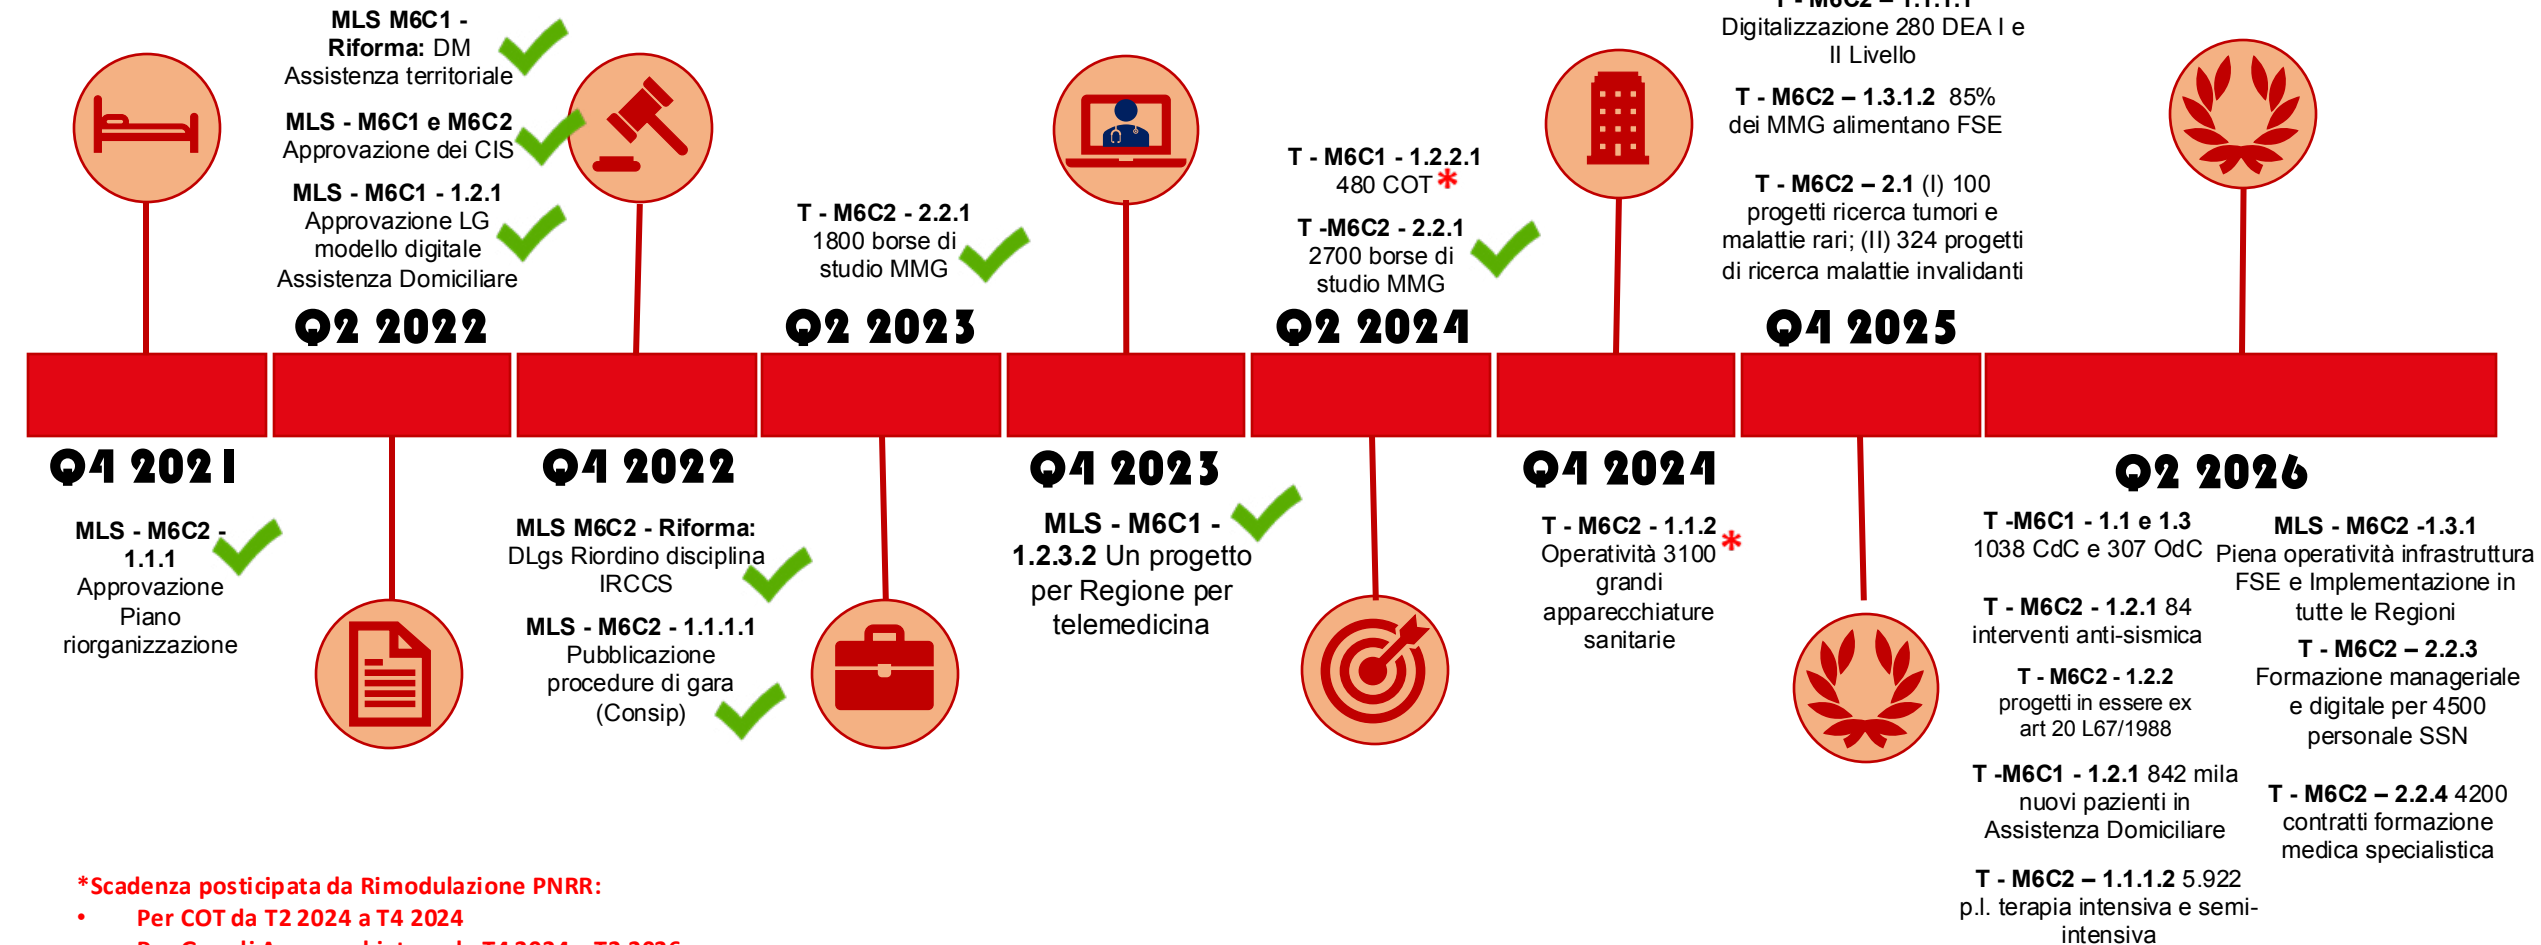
MLS M6C1 - Riforma: DM Assistenza territoriale

MLS - M6C1 e M6C2 Approvazione dei CIS

MLS - M6C1 - 1.2.1 Approvazione LG modello digitale Assistenza Domiciliare

Q2 2022

T - M6C2 - 2.2.1 1800 borse di studio MMG

Q2 2023

T - M6C1 - 1.2.2.1 480 COT *

T -M6C2 - 2.2.1 2700 borse di studio MMG

Q2 2024

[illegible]
Digitalizzazione 280 DEA I e II Livello

T - M6C2 – 1.3.1.2 85% dei MMG alimentano FSE

T - M6C2 – 2.1 (I) 100 progetti ricerca tumori e malattie rari; (II) 324 progetti di ricerca malattie invalidanti

Q4 2025

Q4 2021

MLS - M6C2 - 1.1.1 Approvazione Piano riorganizzazione

Q4 2022

MLS M6C2 - Riforma: DLgs Riordino disciplina IRCCS

MLS - M6C2 - 1.1.1.1 Pubblicazione procedure di gara (Consip)

Q4 2023

MLS - M6C1 - 1.2.3.2 Un progetto per Regione per telemedicina

Q4 2024

T - M6C2 - 1.1.2 Operatività 3100 grandi apparecchiature sanitarie *

Q2 2026

T -M6C1 - 1.1 e 1.3 1038 CdC e 307 OdC

T - M6C2 - 1.2.1 84 interventi anti-sismica

T - M6C2 - 1.2.2 progetti in essere ex art 20 L67/1988

T -M6C1 - 1.2.1 842 mila nuovi pazienti in Assistenza Domiciliare

T - M6C2 – 1.1.1.2 5.922 p.l. terapia intensiva e semi-intensiva

MLS - M6C2 -1.3.1 Piena operatività infrastruttura FSE e Implementazione in tutte le Regioni

T - M6C2 – 2.2.3 Formazione manageriale e digitale per 4500 personale SSN

T - M6C2 – 2.2.4 4200 contratti formazione medica specialistica

*Scadenza posticipata da Rimodulazione PNRR:
• Per COT da T2 2024 a T4 2024
• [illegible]